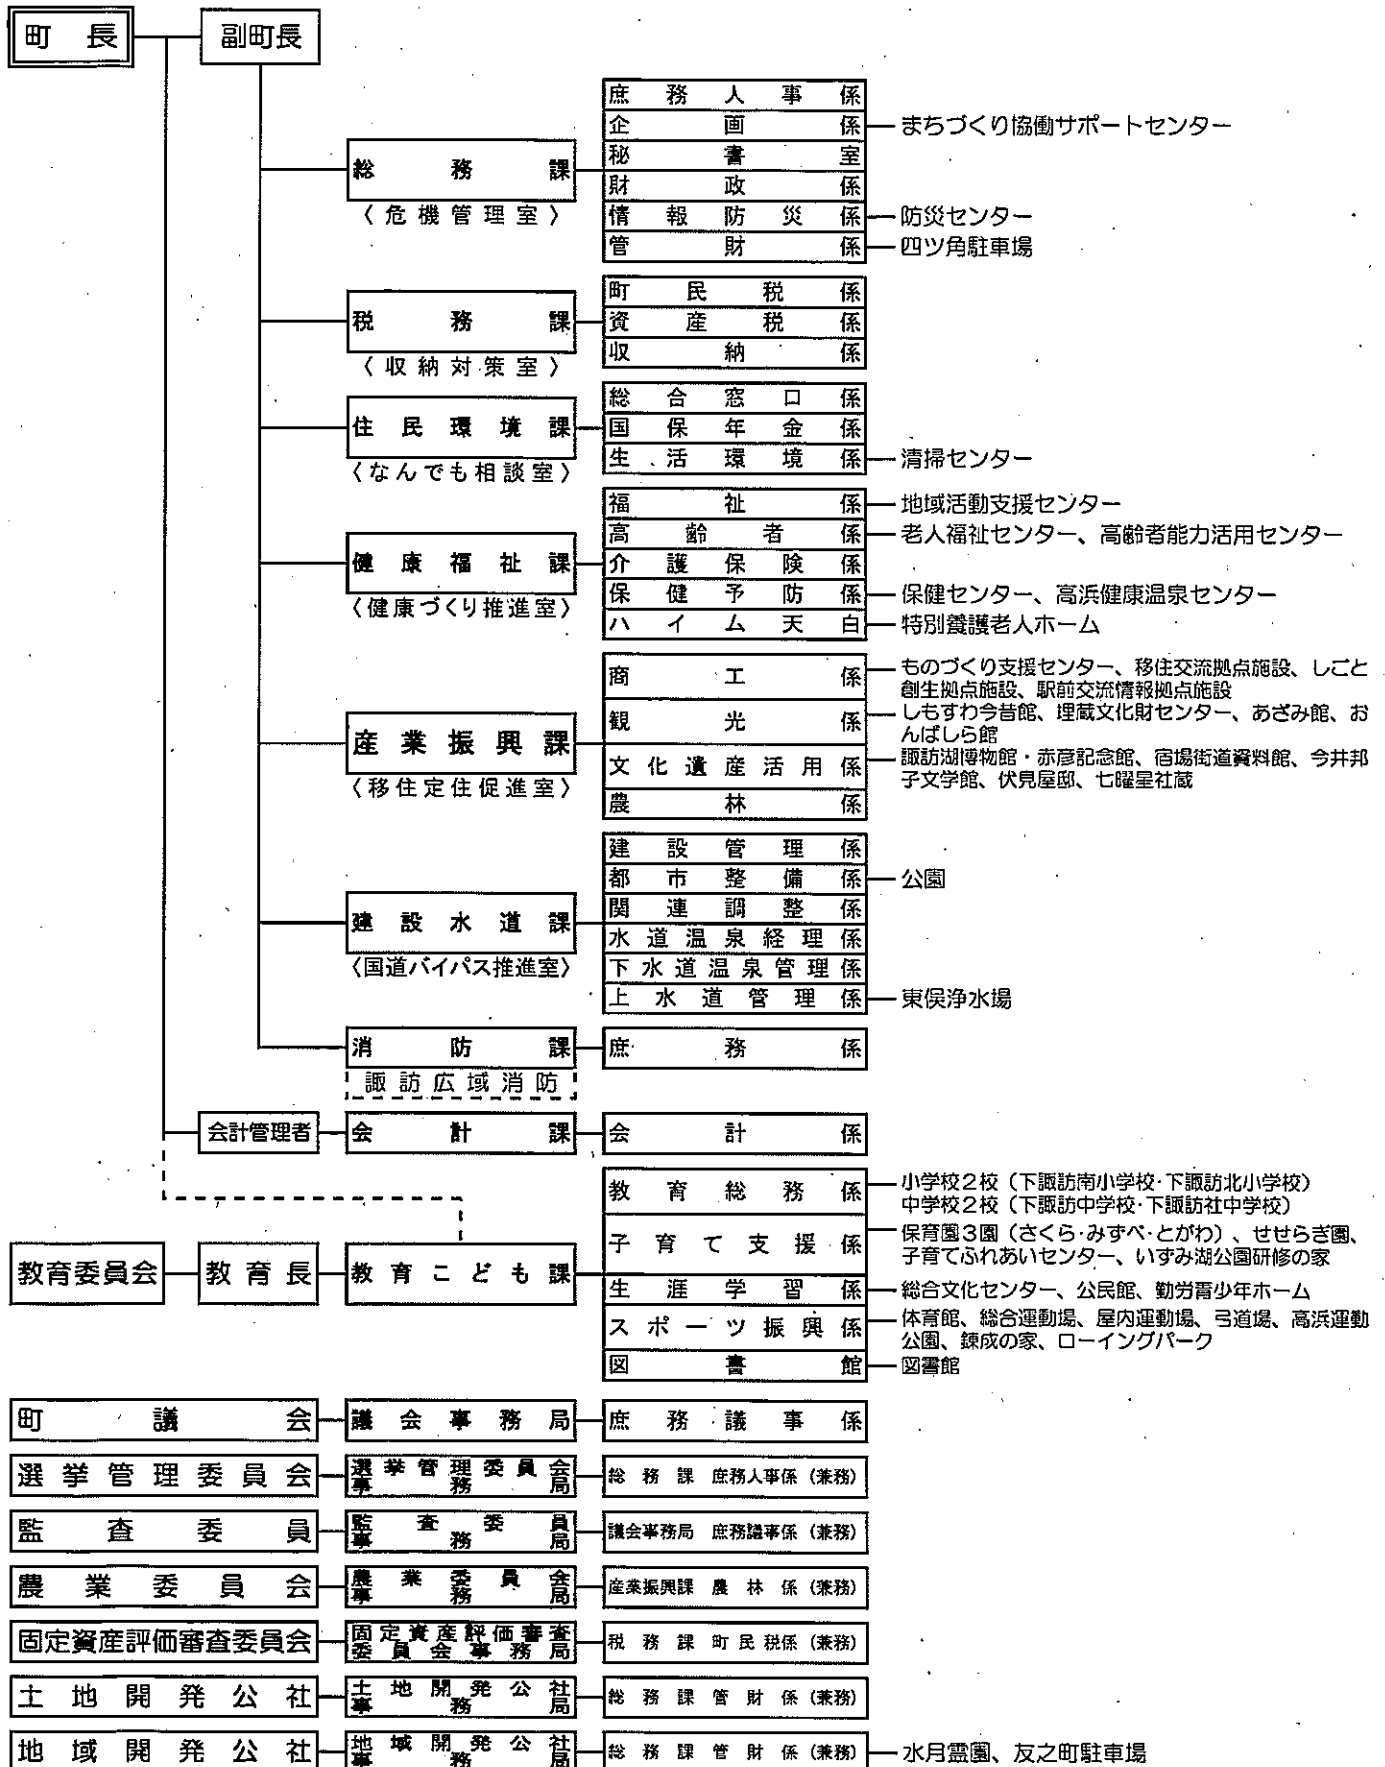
町長

副町長

総務課
〈危機管理室〉
庶務人事係
企画係 — まちづくり協働サポートセンター
秘書室
財政係
情報防災係 — 防災センター
管財係 — 四ツ角駐車場

税務課
〈収納対策室〉
町民税係
資産税係
収納係

住民環境課
〈なんでも相談室〉
総合窓口係
国保年金係
生活環境係 — 清掃センター

健康福祉課
〈健康づくり推進室〉
福祉係 — 地域活動支援センター
高齢者係 — 老人福祉センター、高齢者能力活用センター
介護保険係
保健予防係 — 保健センター、高浜健康温泉センター
ハイム天白 — 特別養護老人ホーム

産業振興課
〈移住定住促進室〉
商工係 — ものづくり支援センター、移住交流拠点施設、しごと創生拠点施設、駅前交流情報拠点施設
観光係 — しもすわ今昔館、埋蔵文化財センター、あざみ館、おんばしら館
文化遺産活用係 — 諏訪湖博物館・赤彦記念館、宿場街道資料館、今井邦子文学館、伏見屋邸、七曜星社蔵
農林係

建設水道課
〈国道バイパス推進室〉
建設管理係
都市整備係 — 公園
関連調整係
水道温泉経理係
下水道温泉管理係
上水道管理係 — 東俣浄水場

消防課
諏訪広域消防
庶務係

会計管理者
会計課
会計係

教育委員会
教育長
教育こども課
教育総務係 — 小学校2校（下諏訪南小学校·下諏訪北小学校）中学校2校（下諏訪中学校·下諏訪社中学校）
子育て支援係 — 保育園3園（さくら·みずべ·とがわ）、せせらぎ園、子育てふれあいセンター、いずみ湖公園研修の家
生涯学習係 — 総合文化センター、公民館、勤労青少年ホーム
スポーツ振興係 — 体育館、総合運動場、屋内運動場、弓道場、高浜運動公園、錬成の家、ローイングパーク
図書館 — 図書館

町議会 — 議会事務局 — 庶務議事係
選挙管理委員会 — 選挙管理委員会事務局 — 総務課 庶務人事係（兼務）
監査委員 — 監査委員事務局 — 議会事務局 庶務議事係（兼務）
農業委員会 — 農業委員会事務局 — 産業振興課 農林係（兼務）
固定資産評価審査委員会 — 固定資産評価審査委員会事務局 — 税務課 町民税係（兼務）
土地開発公社 — 土地開発公社事務局 — 総務課 管財係（兼務）
地域開発公社 — 地域開発公社事務局 — 総務課 管財係（兼務） — 水月霊園、友之町駐車場